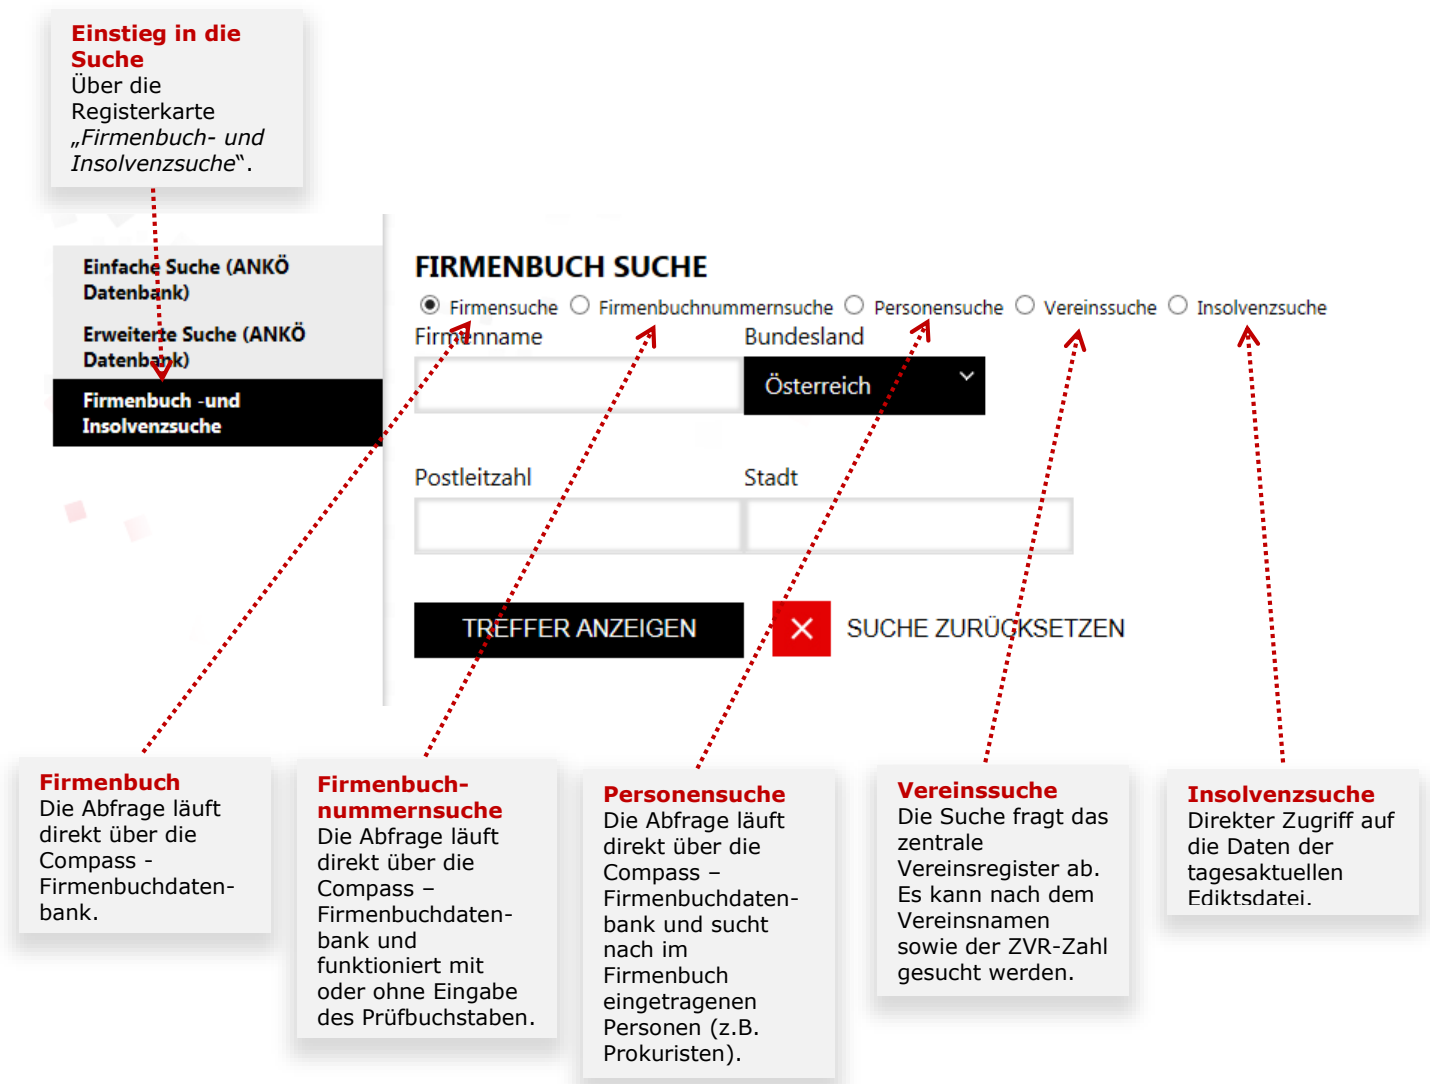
**Einstieg in die Suche**
Über die Registerkarte „*Firmenbuch- und Insolvenzsuche*".

Einfache Suche (ANKÖ Datenbank)

Erweiterte Suche (ANKÖ Datenbank)

Firmenbuch -und Insolvenzsuche

FIRMENBUCH SUCHE

Firmensuche   Firmenbuchnummernsuche   Personensuche   Vereinssuche   Insolvenzsuche

Firmenname

Bundesland

Österreich

Postleitzahl

Stadt

TREFFER ANZEIGEN

SUCHE ZURÜCKSETZEN

**Firmenbuch**
Die Abfrage läuft direkt über die Compass - Firmenbuchdatenbank.

**Firmenbuchnummernsuche**
Die Abfrage läuft direkt über die Compass – Firmenbuchdatenbank und funktioniert mit oder ohne Eingabe des Prüfbuchstaben.

**Personensuche**
Die Abfrage läuft direkt über die Compass – Firmenbuchdatenbank und sucht nach im Firmenbuch eingetragenen Personen (z.B. Prokuristen).

**Vereinssuche**
Die Suche fragt das zentrale Vereinsregister ab. Es kann nach dem Vereinsnamen sowie der ZVR-Zahl gesucht werden.

**Insolvenzsuche**
Direkter Zugriff auf die Daten der tagesaktuellen Ediktsdatei.